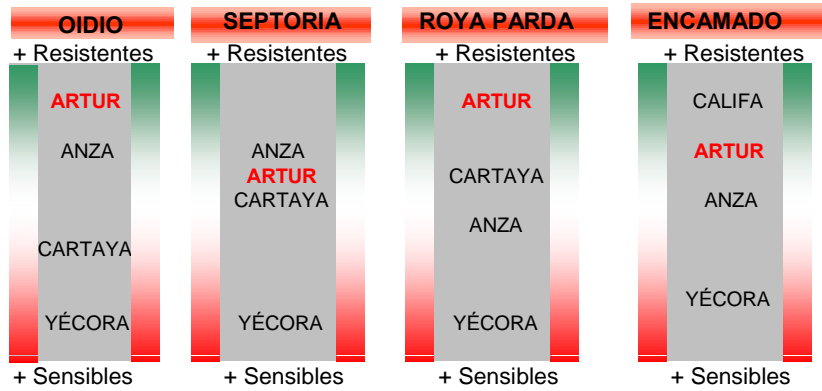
OIDIO
+ Resistentes
ARTUR
ANZA
CARTAYA
YÉCORA
+ Sensibles

SEPTORIA
+ Resistentes
ANZA
ARTUR
CARTAYA
YÉCORA
+ Sensibles

ROYA PARDA
+ Resistentes
ARTUR
CARTAYA
ANZA
YÉCORA
+ Sensibles

ENCAMADO
+ Resistentes
CALIFA
ARTUR
ANZA
YÉCORA
+ Sensibles